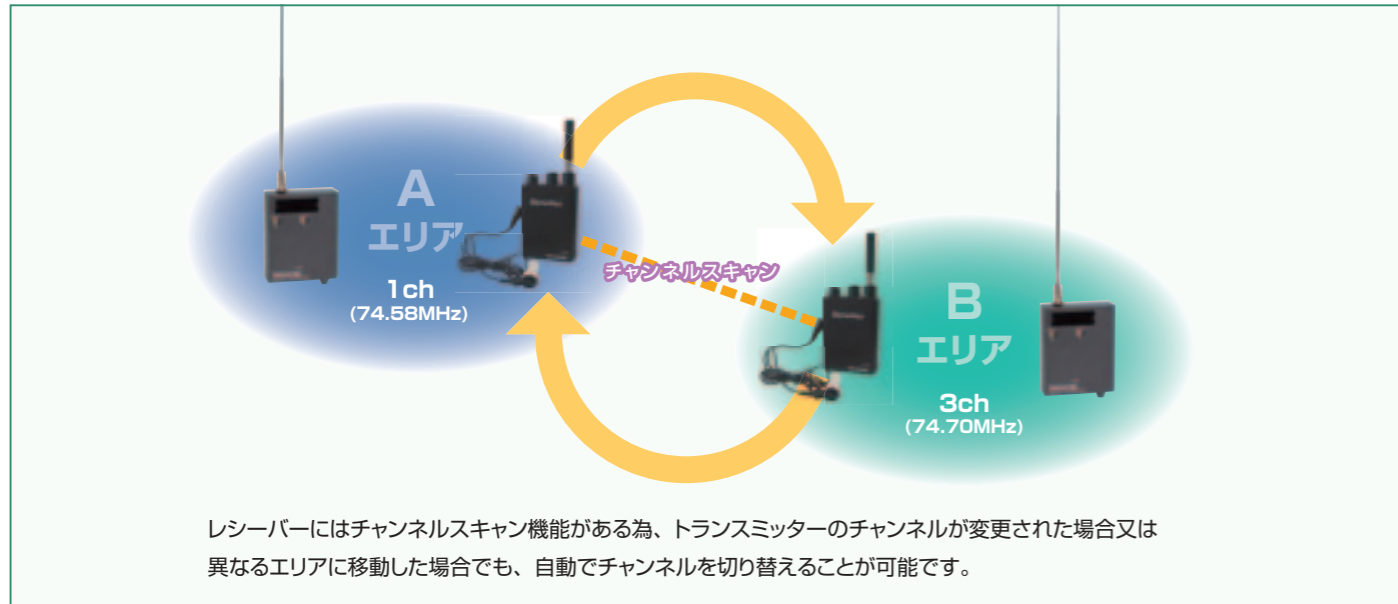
A
エリア

1ch
(74.58MHz)

チャンネルスキャン

B
エリア

3ch
(74.70MHz)

レシーバーにはチャンネルスキャン機能がある為、トランスミッターのチャンネルが変更された場合又は異なるエリアに移動した場合でも、自動でチャンネルを切り替えることが可能です。